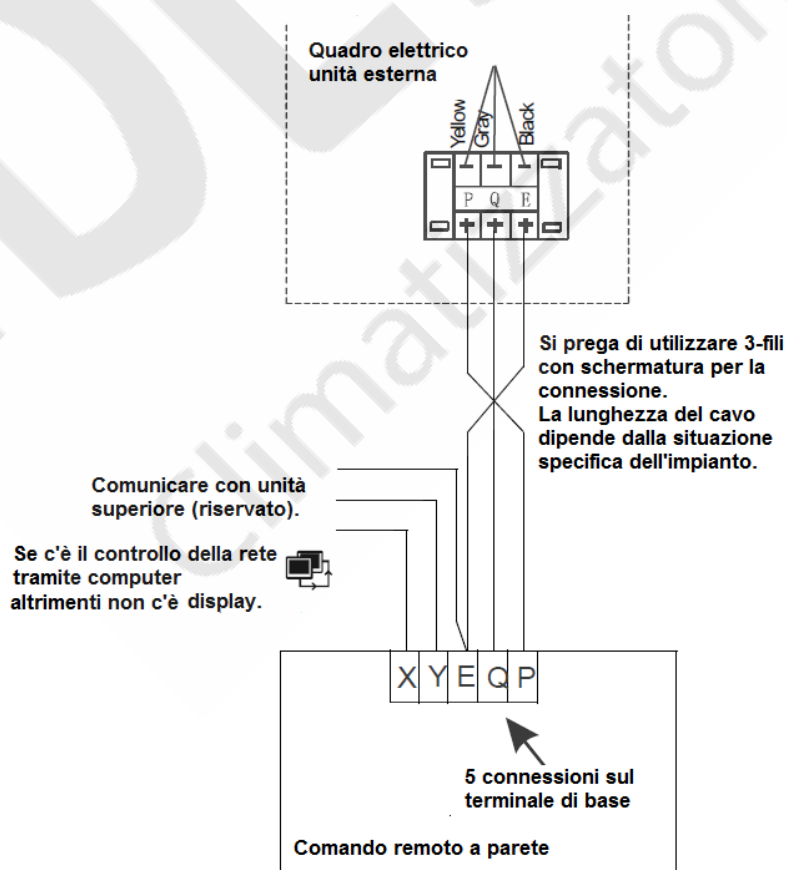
Quadro elettrico unità esterna

Yellow
Gray
Black

P Q E

Si prega di utilizzare 3-fili con schermatura per la connessione.
La lunghezza del cavo dipende dalla situazione specifica dell'impianto.

Comunicare con unità superiore (riservato).

Se c'è il controllo della rete tramite computer altrimenti non c'è display.

X Y E Q P

5 connessioni sul terminale di base

Comando remoto a parete